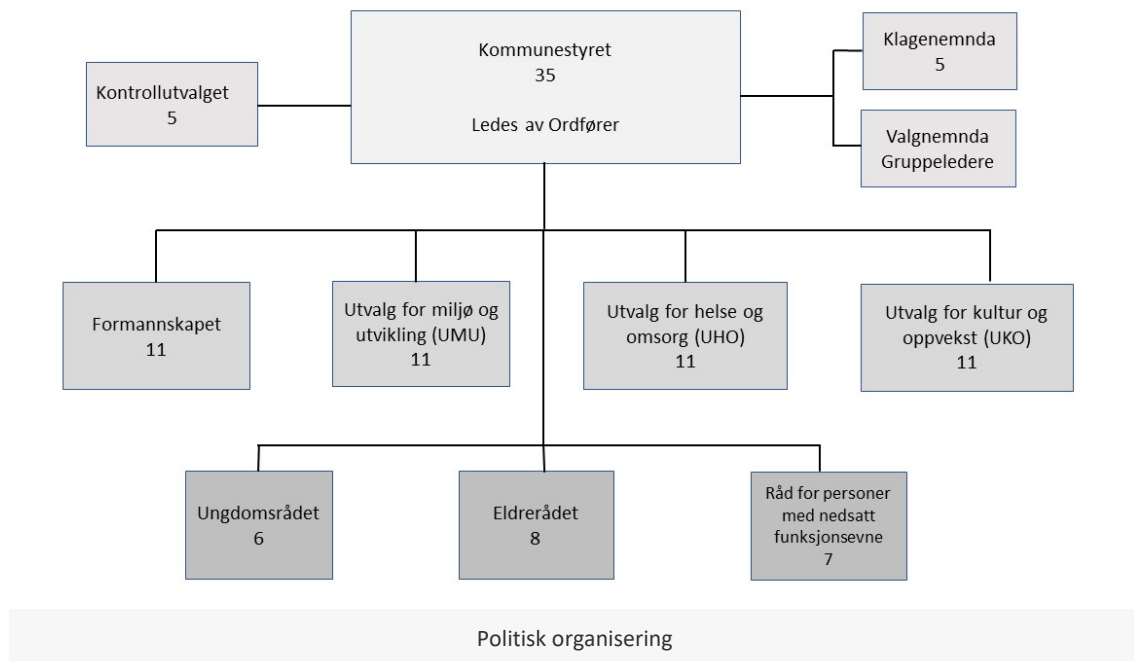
Kontrollutvalget
5

Kommunestyret
35

Ledes av Ordfører

Klagenemnda
5

Valgnemnda
Gruppeledere

Formannskapet
11

Utvalg for miljø og utvikling (UMU)
11

Utvalg for helse og omsorg (UHO)
11

Utvalg for kultur og oppvekst (UKO)
11

Ungdomsrådet
6

Eldrerådet
8

Råd for personer med nedsatt funksjonsevne
7

Politisk organisering